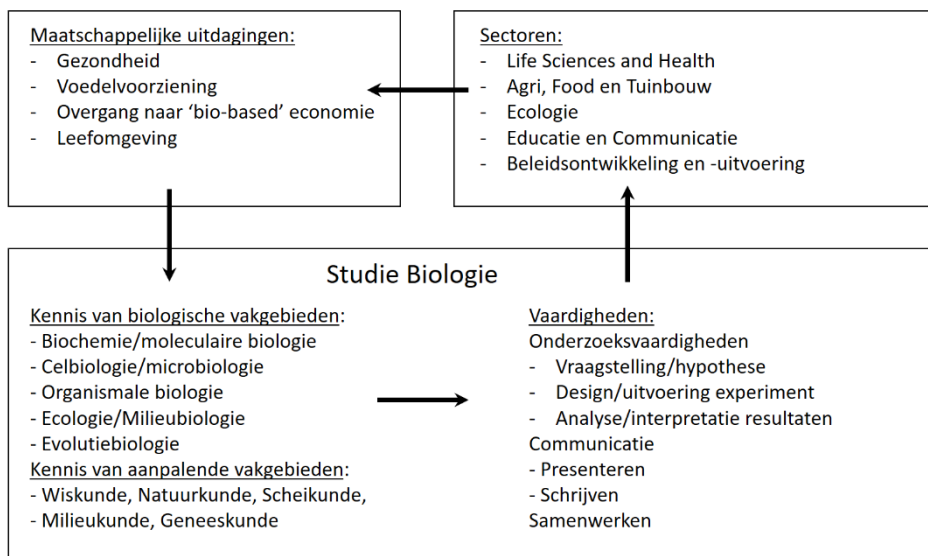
Maatschappelijke uitdagingen:
- Gezondheid
- Voedelvoorziening
- Overgang naar 'bio-based' economie
- Leefomgeving

Sectoren:
- Life Sciences and Health
- Agri, Food en Tuinbouw
- Ecologie
- Educatie en Communicatie
- Beleidsontwikkeling en -uitvoering

Studie Biologie

Kennis van biologische vakgebieden:
- Biochemie/moleculaire biologie
- Celbiologie/microbiologie
- Organismale biologie
- Ecologie/Milieubiologie
- Evolutiebiologie
Kennis van aanpalende vakgebieden:
- Wiskunde, Natuurkunde, Scheikunde,
- Milieukunde, Geneeskunde

Vaardigheden:
Onderzoeksvaardigheden
- Vraagstelling/hypothese
- Design/uitvoering experiment
- Analyse/interpretatie resultaten
Communicatie
- Presenteren
- Schrijven
Samenwerken